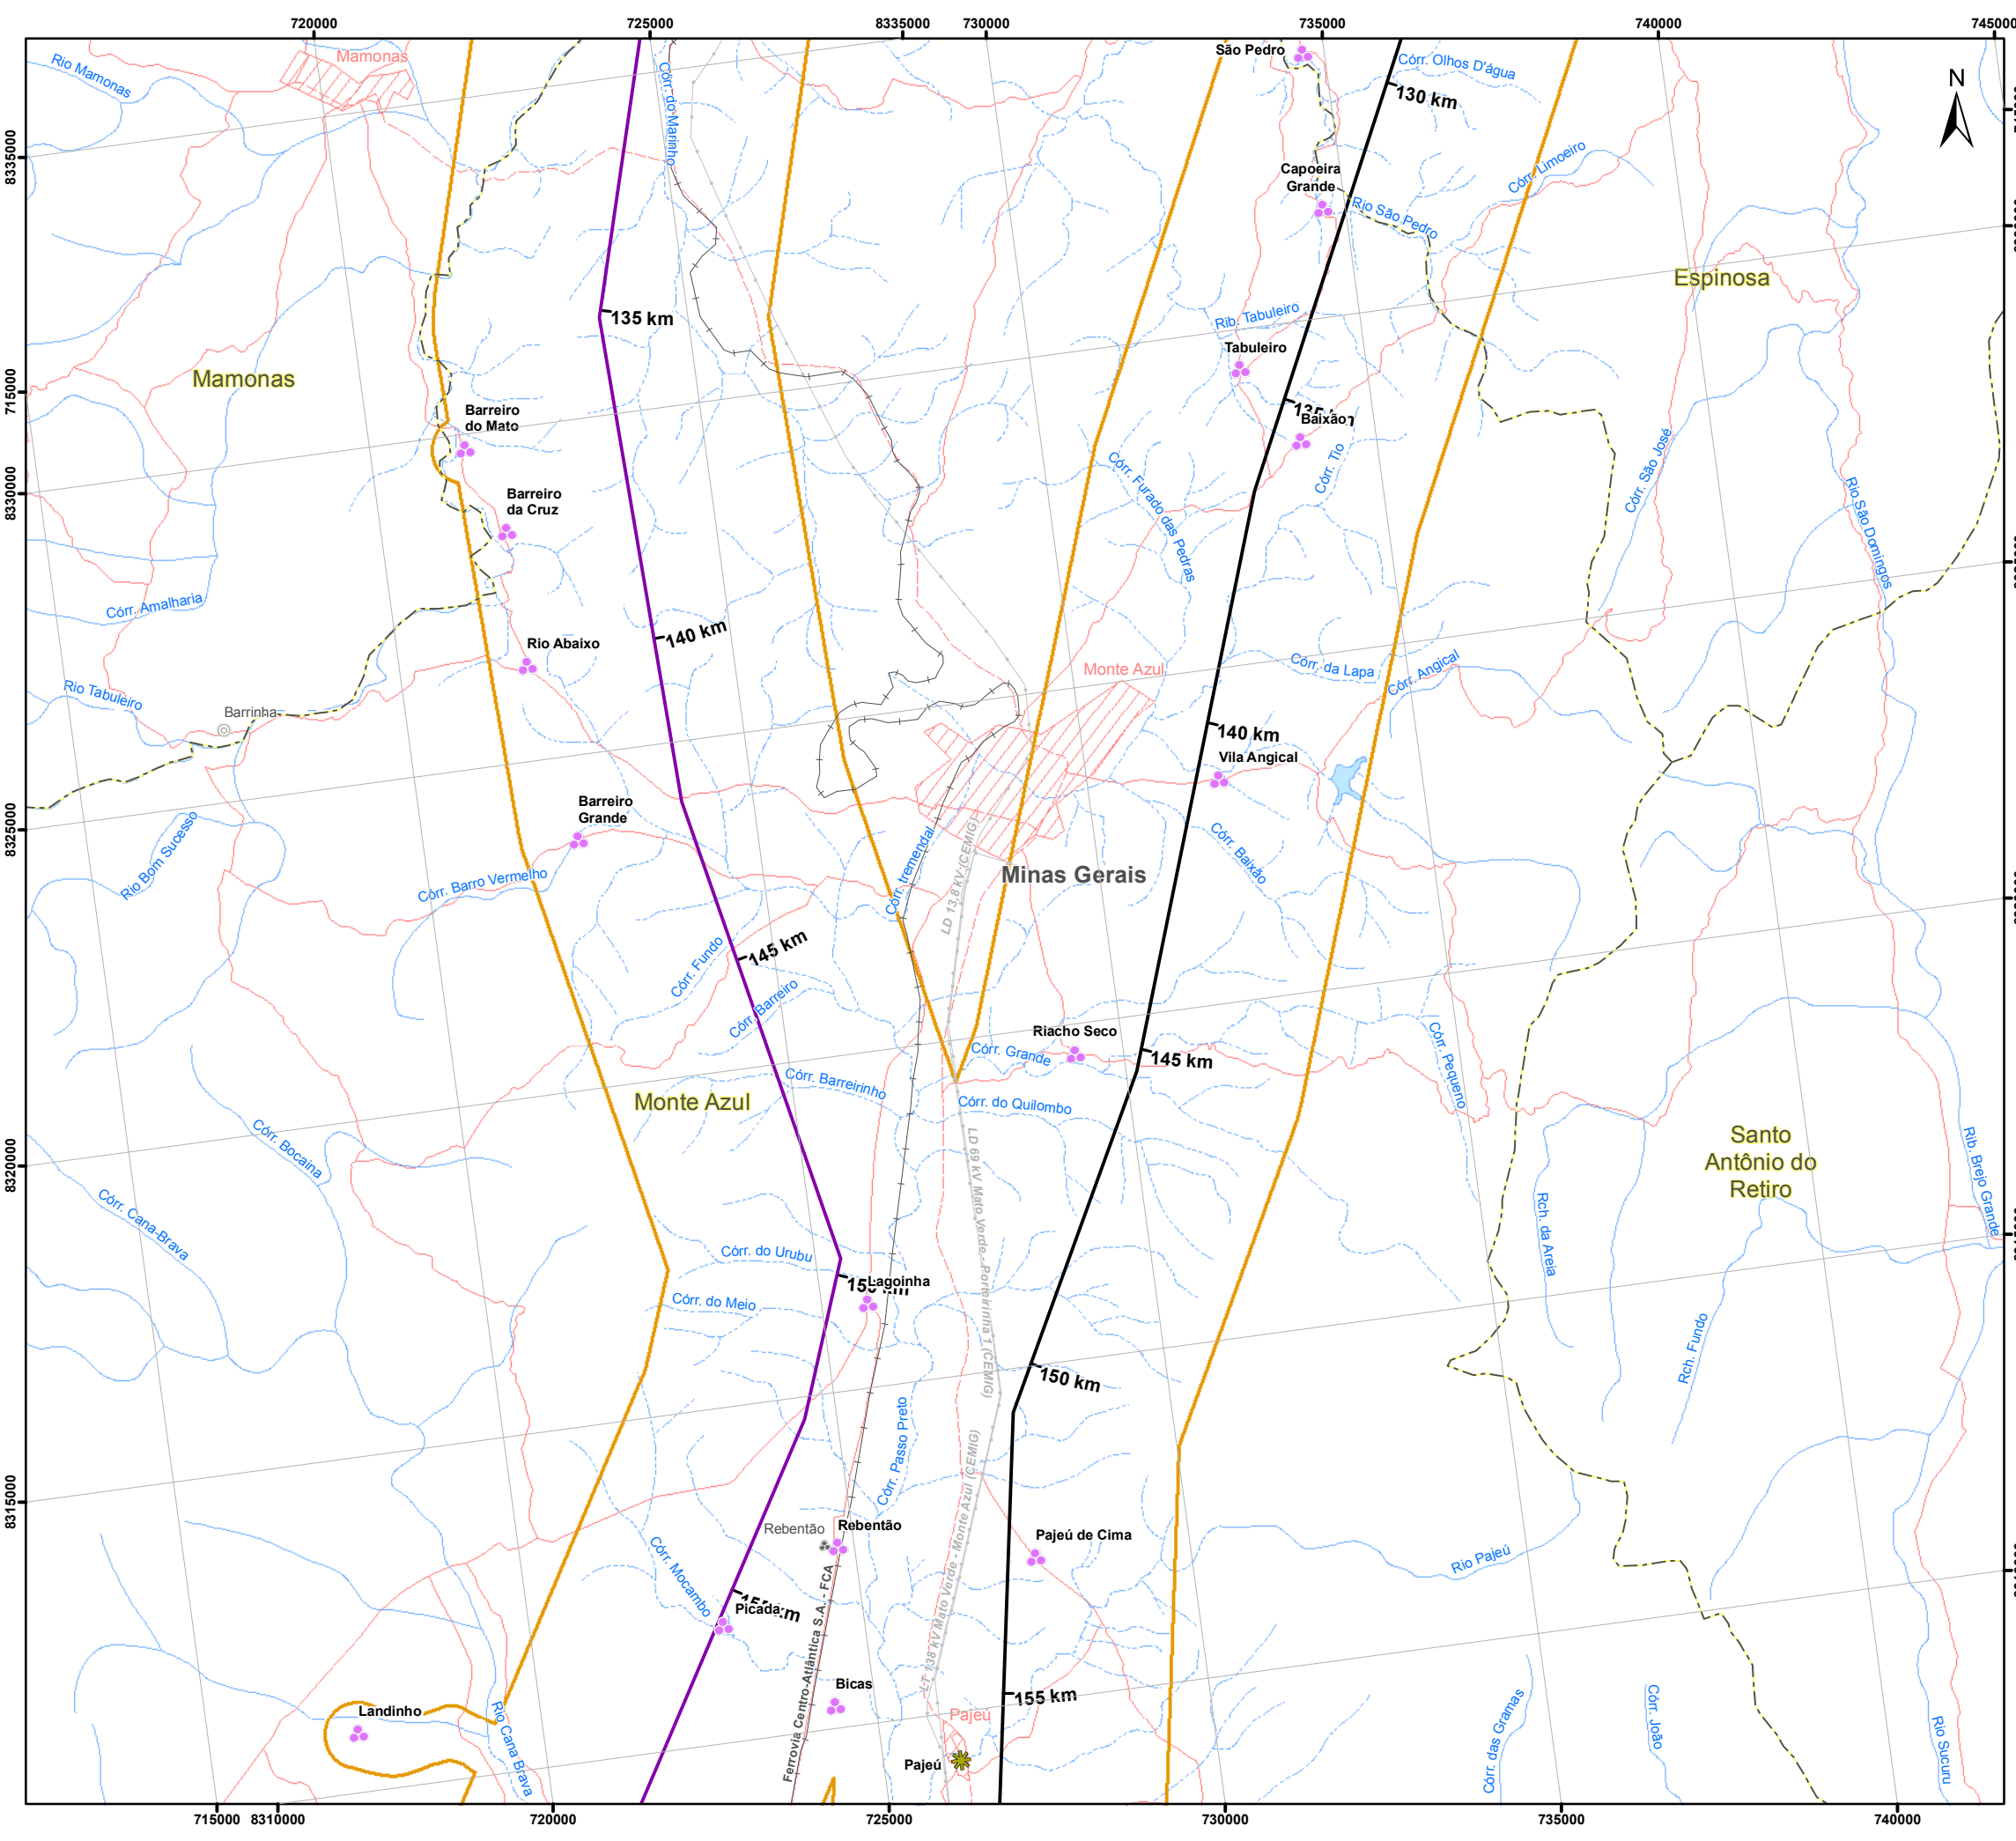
720000
725000
8335000
730000
735000
740000
745000

Mamonas
Rio Mamonas
Córr. do Marinho
São Pedro
Córr. Olhos D'água
130 km
N
8335000
Capoeira Grande
Rio São Pedro
Córr. Limoeiro
Espinosa
135 km
Rib. Tabuleiro
Tabuleiro
Mamonas
715000
Barreiro do Mato
135 km
Baixão
Córr. Furado das Pedras
Córr. Tio
Córr. São José
Rio São Domingos
8330000
Barreiro da Cruz
Córr. Amalharia
140 km
Rio Abaixo
Monte Azul
Córr. da Lapa
Córr. Angical
Rio Tabuleiro
Barrinha
140 km
Vila Angical
Barreiro Grande
8325000
Rio Bom Sucesso
Córr. Barro Vermelho
Córr. tremendal
LD 13,8 kV (CEMIG)
Minas Gerais
Córr. Baixão
145 km
Córr. Fundo
Córr. Barreiro
Riacho Seco
Córr. Grande
145 km
Córr. Barreirinho
Córr. do Quilombo
Córr. Pequeno
Monte Azul
Córr. Bocaina
LD 69 kV Mato Verde - Porteirinha 1 (CEMIG)
Santo Antônio do Retiro
Rib. Brejo Grande
8320000
Córr. Cana-Brava
Córr. do Urubu
Rch. da Areia
150 km
Lagoinha
Córr. do Meio
Rch. Fundo
150 km
Córr. Passo Preto
8315000
Rebentão
Rebentão
LT 138 kV Mato Verde - Monte Azul (CEMIG)
Pajeú de Cima
Rio Pajeú
Córr. Mocambo
155 km
Picada
Ferrovia Centro-Atlântica S.A. - FCA
Bicas
155 km
Landinho
Rio Cana Brava
Pajeú
Pajeú
Córr. das Gramas
Córr. João
Rio Sucuru
715000
8310000
720000
725000
730000
735000
740000